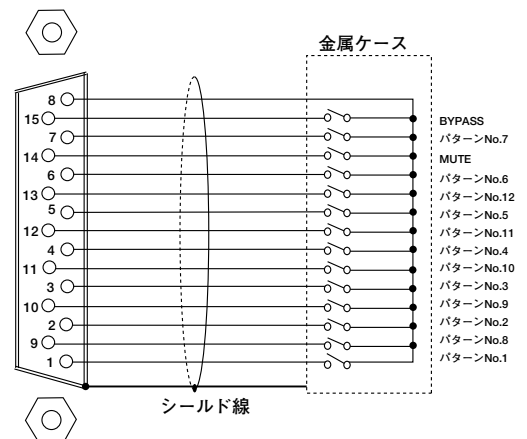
金属ケース

8
15
7
14
6
13
5
12
4
11
3
10
2
9
1

BYPASS
パターンNo.7
MUTE
パターンNo.6
パターンNo.12
パターンNo.5
パターンNo.11
パターンNo.4
パターンNo.10
パターンNo.3
パターンNo.9
パターンNo.2
パターンNo.8
パターンNo.1

シールド線